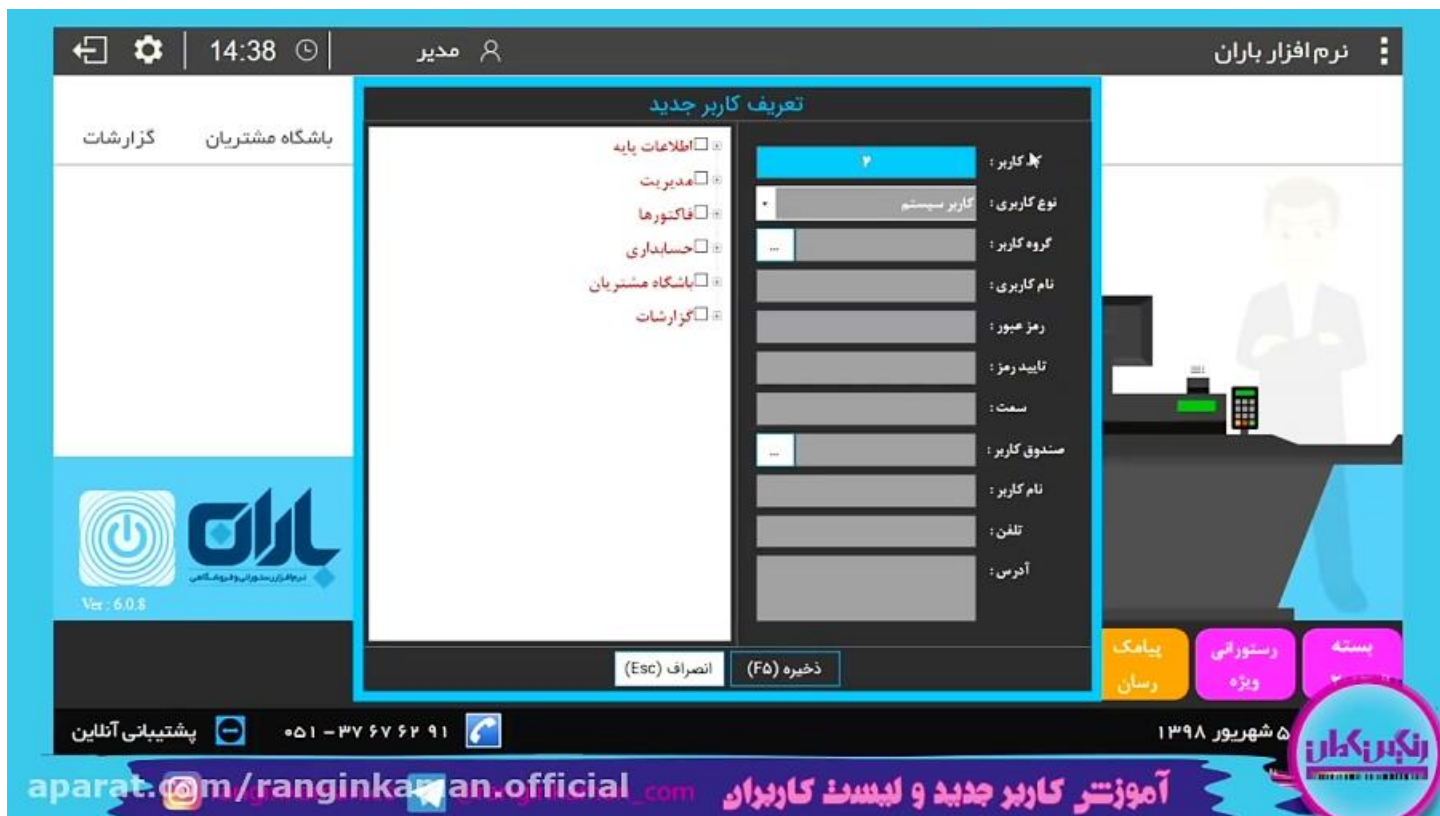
نرم افزار باران
مدیر
14:38

باشگاه مشتریان
گزارشات

تعریف کاربر جدید

کاربر : ۲
نوع کاربری : کاربر سیستم
گروه کاربر : ...
نام کاربری :
رمز عبور :
تایید رمز :
سمت :
صندوق کاربر : ...
نام کاربر :
تلفن :
آدرس :

اطلاعات پایه
مدیریت
فاکتورها
حسابداری
باشگاه مشتریان
گزارشات

ذخیره (F۵)
انصراف (Esc)

باران
نرم افزار رستورانی و فروشگاهی
Ver : 6.0.8

پیامک رسان
رستورانی ویژه
بسته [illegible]

۵ شهریور ۱۳۹۸
۰۵۱ - ۳۷ ۶۷ ۶۲ ۹۱
پشتیبانی آنلاین

رنگین کمان
aparat.com/ranginkaman.official
آموزش کاربر جدید و لیست کاربران